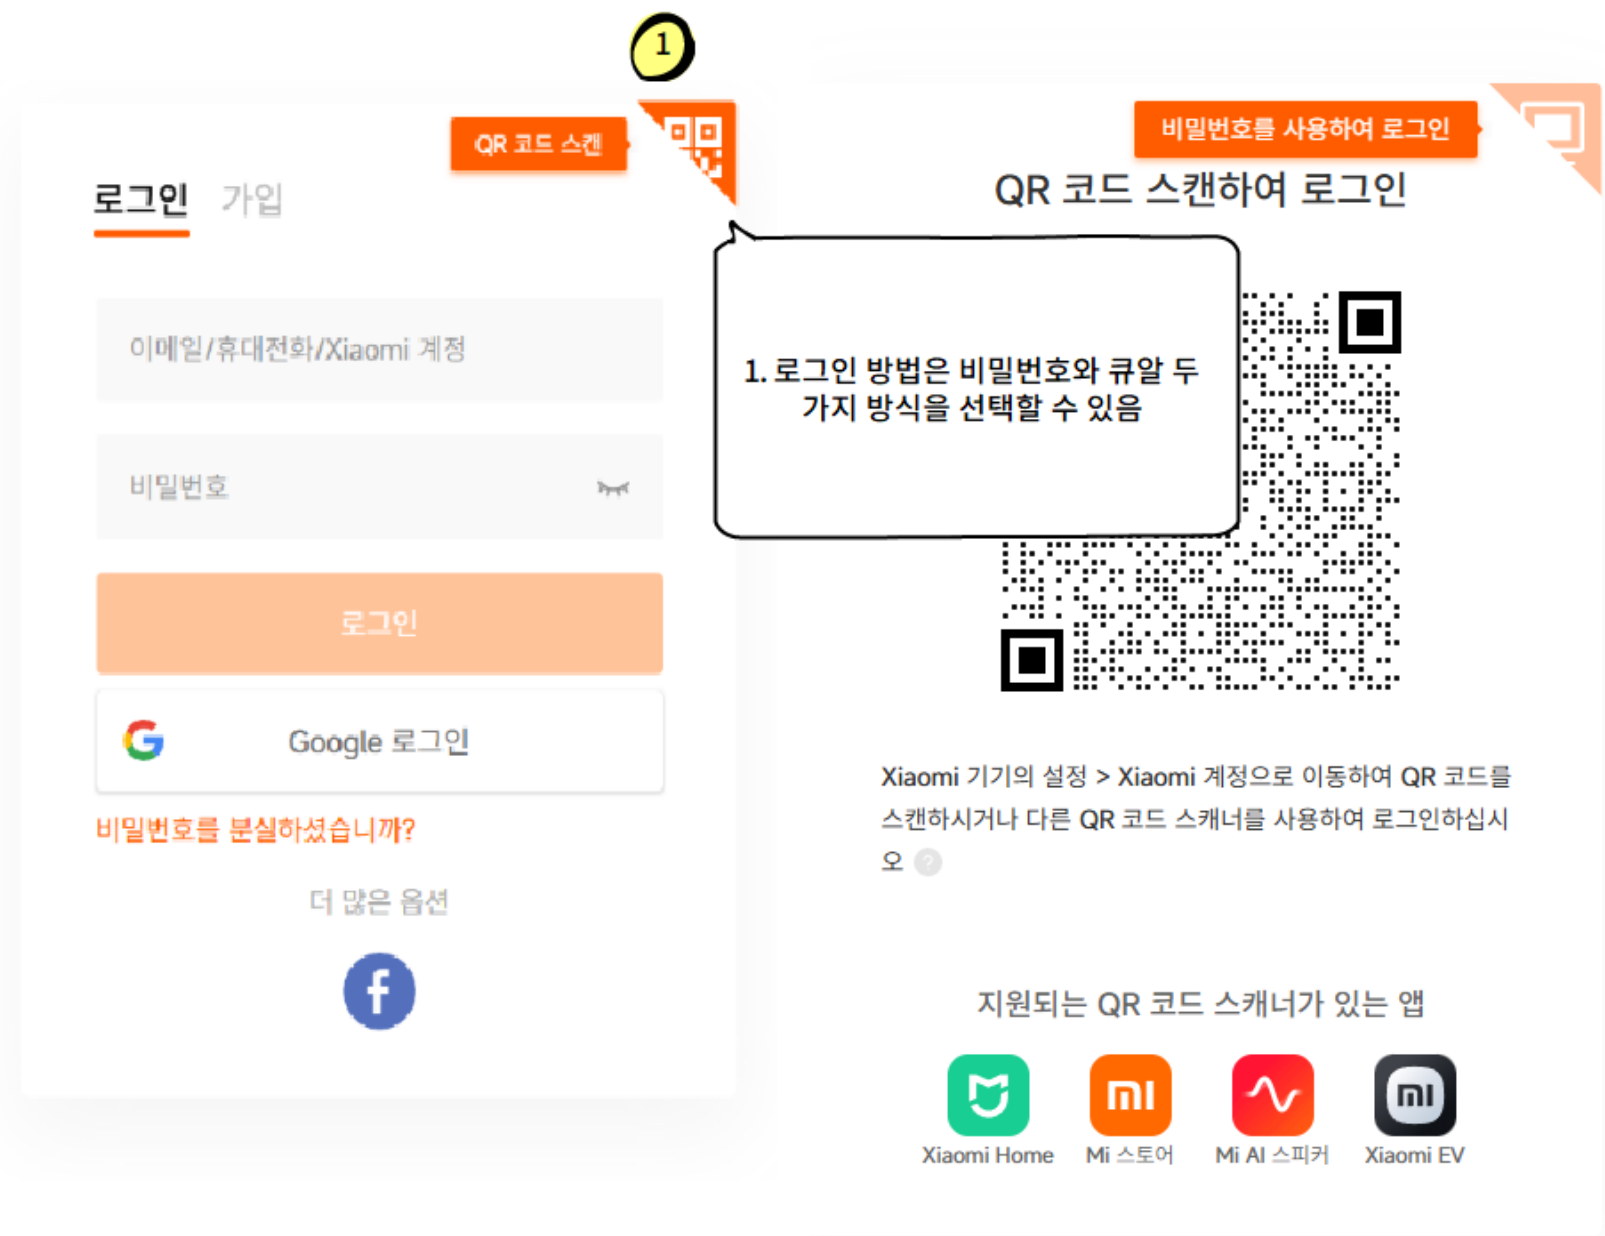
1

QR 코드 스캔

로그인 가입

이메일/휴대전화/Xiaomi 계정

비밀번호

로그인

Google 로그인

비밀번호를 분실하셨습니까?

더 많은 옵션

1. 로그인 방법은 비밀번호와 큐알 두 가지 방식을 선택할 수 있음

비밀번호를 사용하여 로그인

QR 코드 스캔하여 로그인

Xiaomi 기기의 설정 > Xiaomi 계정으로 이동하여 QR 코드를 스캔하시거나 다른 QR 코드 스캐너를 사용하여 로그인하십시오

지원되는 QR 코드 스캐너가 있는 앱

Xiaomi Home Mi 스토어 Mi AI 스피커 Xiaomi EV